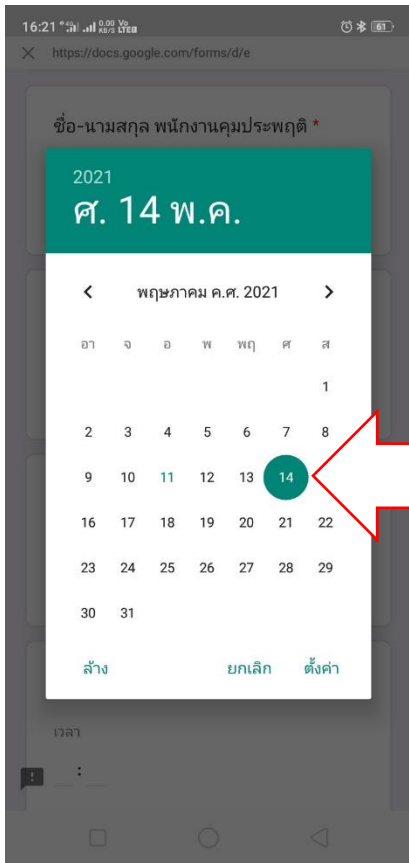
16:21 0.00 KB/S LTE 61

https://docs.google.com/forms/d/e

ชื่อ-นามสกุล พนักงานคุมประพฤติ *

2021
ศ. 14 พ.ค.

พฤษภาคม ค.ศ. 2021

| อา | จ | อ | พ | พฤ | ศ | ส |
|---|---|---|---|---|---|---|
| | | | | | | 1 |
| 2 | 3 | 4 | 5 | 6 | 7 | 8 |
| 9 | 10 | 11 | 12 | 13 | 14 | 15 |
| 16 | 17 | 18 | 19 | 20 | 21 | 22 |
| 23 | 24 | 25 | 26 | 27 | 28 | 29 |
| 30 | 31 | | | | | |

ล้าง ยกเลิก ตั้งค่า

เวลา
: